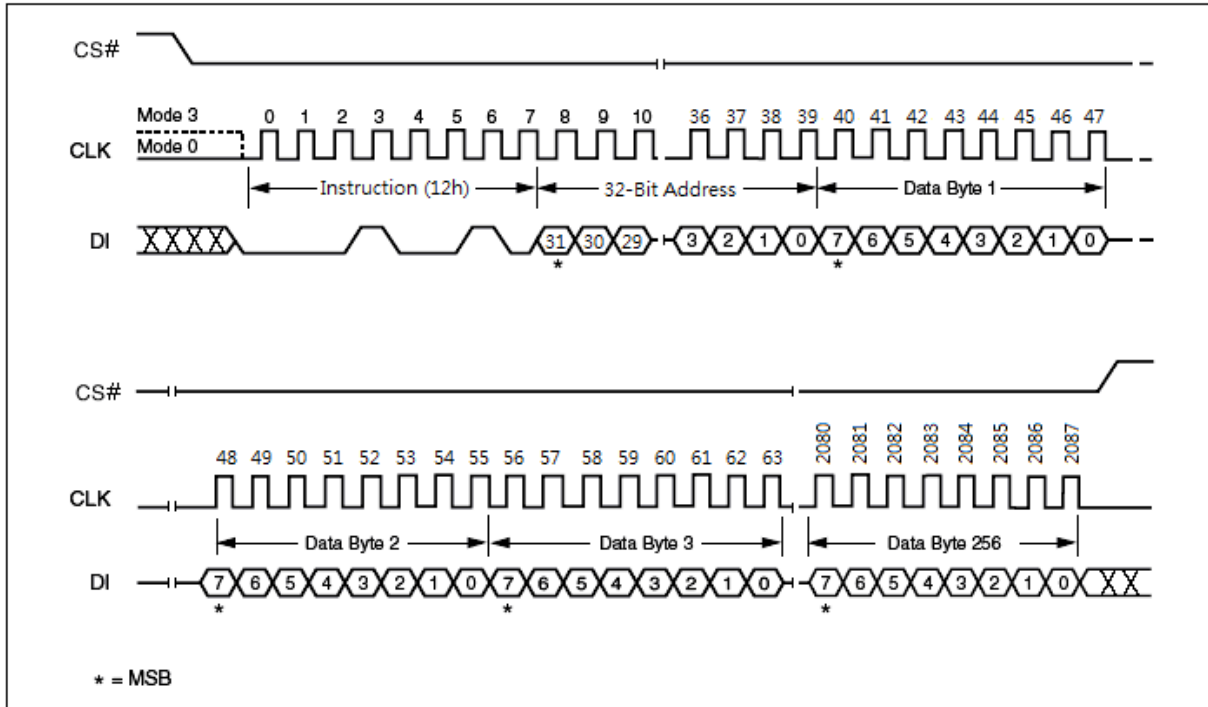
CS#

Mode 3
Mode 0
0 1 2 3 4 5 6 7 8 9 10 36 37 38 39 40 41 42 43 44 45 46 47
CLK

Instruction (12h)
32-Bit Address
Data Byte 1

DI
31 30 29 3 2 1 0 7 6 5 4 3 2 1 0
* *

CS#

48 49 50 51 52 53 54 55 56 57 58 59 60 61 62 63 2080 2081 2082 2083 2084 2085 2086 2087
CLK

Data Byte 2
Data Byte 3
Data Byte 256

DI
7 6 5 4 3 2 1 0 7 6 5 4 3 2 1 0 7 6 5 4 3 2 1 0
* * *

* = MSB